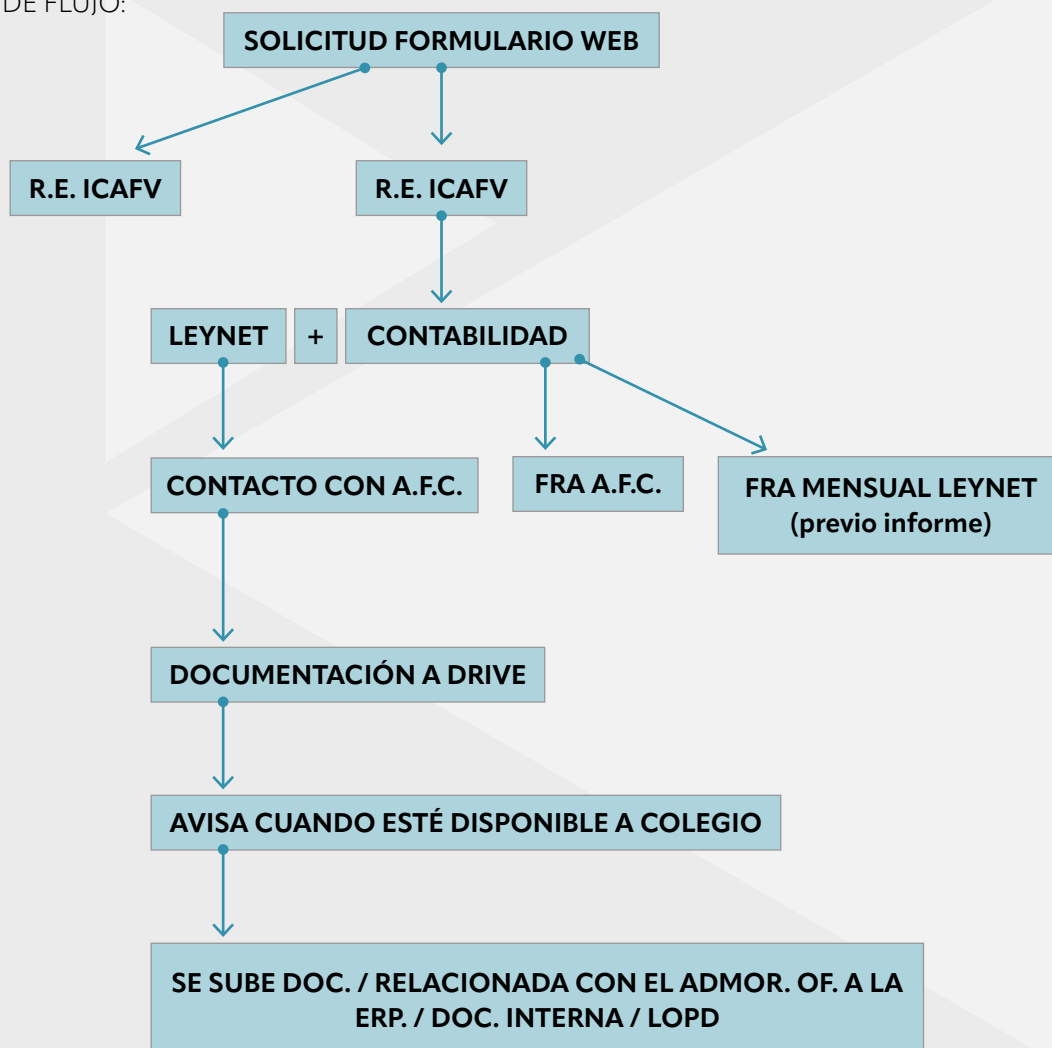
DE FLUJO:

SOLICITUD FORMULARIO WEB

R.E. ICAFV

R.E. ICAFV

LEYNET

+

CONTABILIDAD

CONTACTO CON A.F.C.

FRA A.F.C.

FRA MENSUAL LEYNET (previo informe)

DOCUMENTACIÓN A DRIVE

AVISA CUANDO ESTÉ DISPONIBLE A COLEGIO

SE SUBE DOC. / RELACIONADA CON EL ADMOR. OF. A LA ERP. / DOC. INTERNA / LOPD